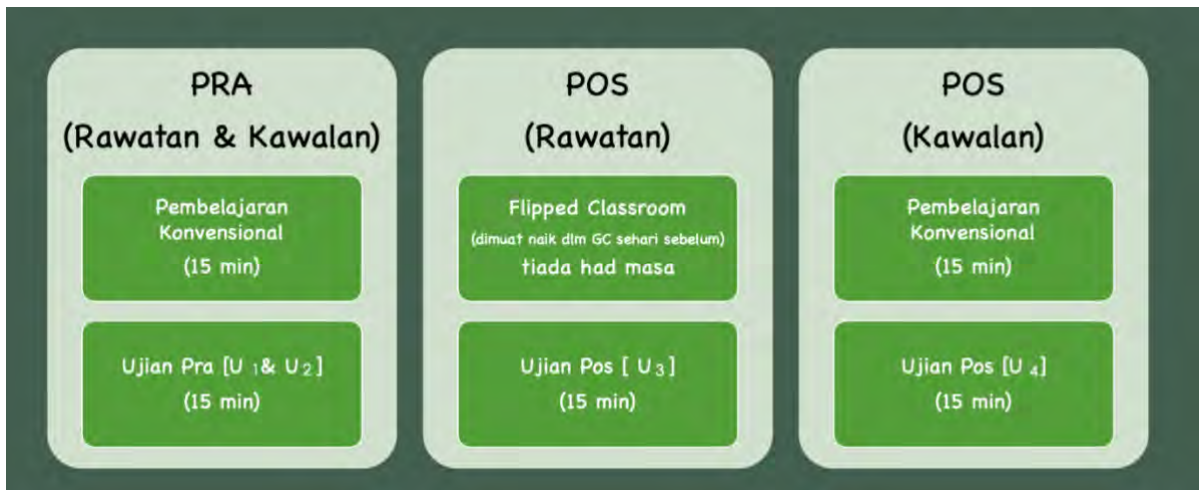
PRA
(Rawatan & Kawalan)

Pembelajaran Konvensional
(15 min)

Ujian Pra [U $_1$& U $_2$]
(15 min)

POS
(Rawatan)

Flipped Classroom
(dimuat naik dlm GC sehari sebelum)
tiada had masa

Ujian Pos [ U $_3$ ]
(15 min)

POS
(Kawalan)

Pembelajaran Konvensional
(15 min)

Ujian Pos [U $_4$]
(15 min)